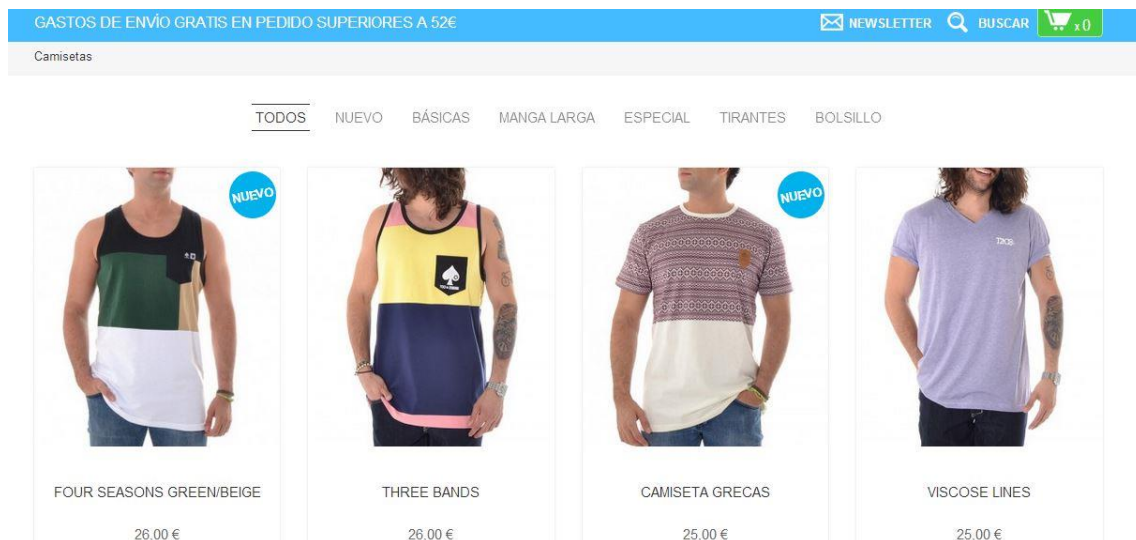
GASTOS DE ENVÍO GRATIS EN PEDIDO SUPERIORES A 52€

NEWSLETTER BUSCAR x 0

Camisetas

TODOS NUEVO BÁSICAS MANGA LARGA ESPECIAL TIRANTES BOLSILLO

NUEVO

NUEVO

FOUR SEASONS GREEN/BEIGE

26.00 €

THREE BANDS

26.00 €

CAMISETA GRECAS

25.00 €

VISCOSE LINES

25.00 €